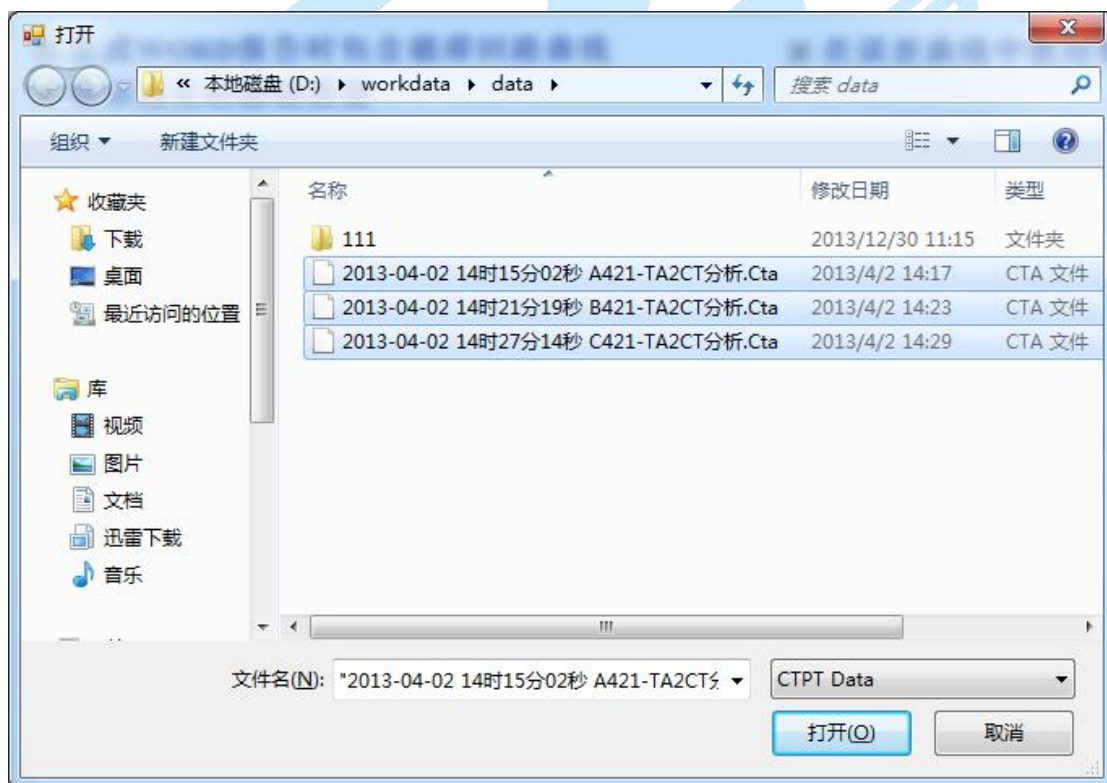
打开

« 本地磁盘 (D:) ▸ workdata ▸ data ▸

搜索 data

组织 ▾ 新建文件夹

收藏夹
下载
桌面
最近访问的位置

库
视频
图片
文档
迅雷下载
音乐

| 名称 | 修改日期 | 类型 |
|---|---|---|
| 111 | 2013/12/30 11:15 | 文件夹 |
| 2013-04-02 14时15分02秒 A421-TA2CT分析.Cta | 2013/4/2 14:17 | CTA 文件 |
| 2013-04-02 14时21分19秒 B421-TA2CT分析.Cta | 2013/4/2 14:23 | CTA 文件 |
| 2013-04-02 14时27分14秒 C421-TA2CT分析.Cta | 2013/4/2 14:29 | CTA 文件 |

文件名(N): "2013-04-02 14时15分02秒 A421-TA2CT分

CTPT Data

打开(O) 取消